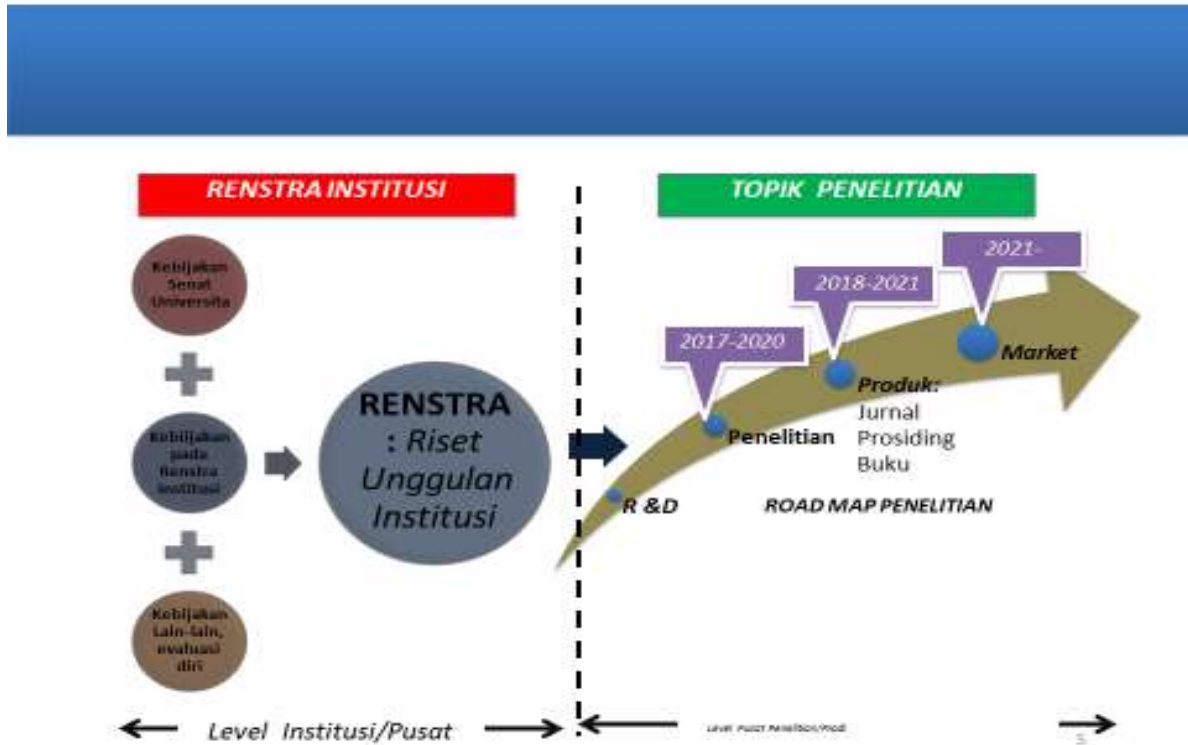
RENSTRA INSTITUSI

Kebijakan Senat Universita

Kebijakan pada Renstra Institusi

Kebijakan lain-lain, evaluasi diri

RENSTRA : Riset Unggulan Institusi

TOPIK PENELITIAN

2021-

2018-2021

2017-2020

Market

Produk: Jurnal Prosiding Buku

Penelitian

R &D

ROAD MAP PENELITIAN

Level Institusi/Pusat

Level Pusat Penelitian/Prodi

5